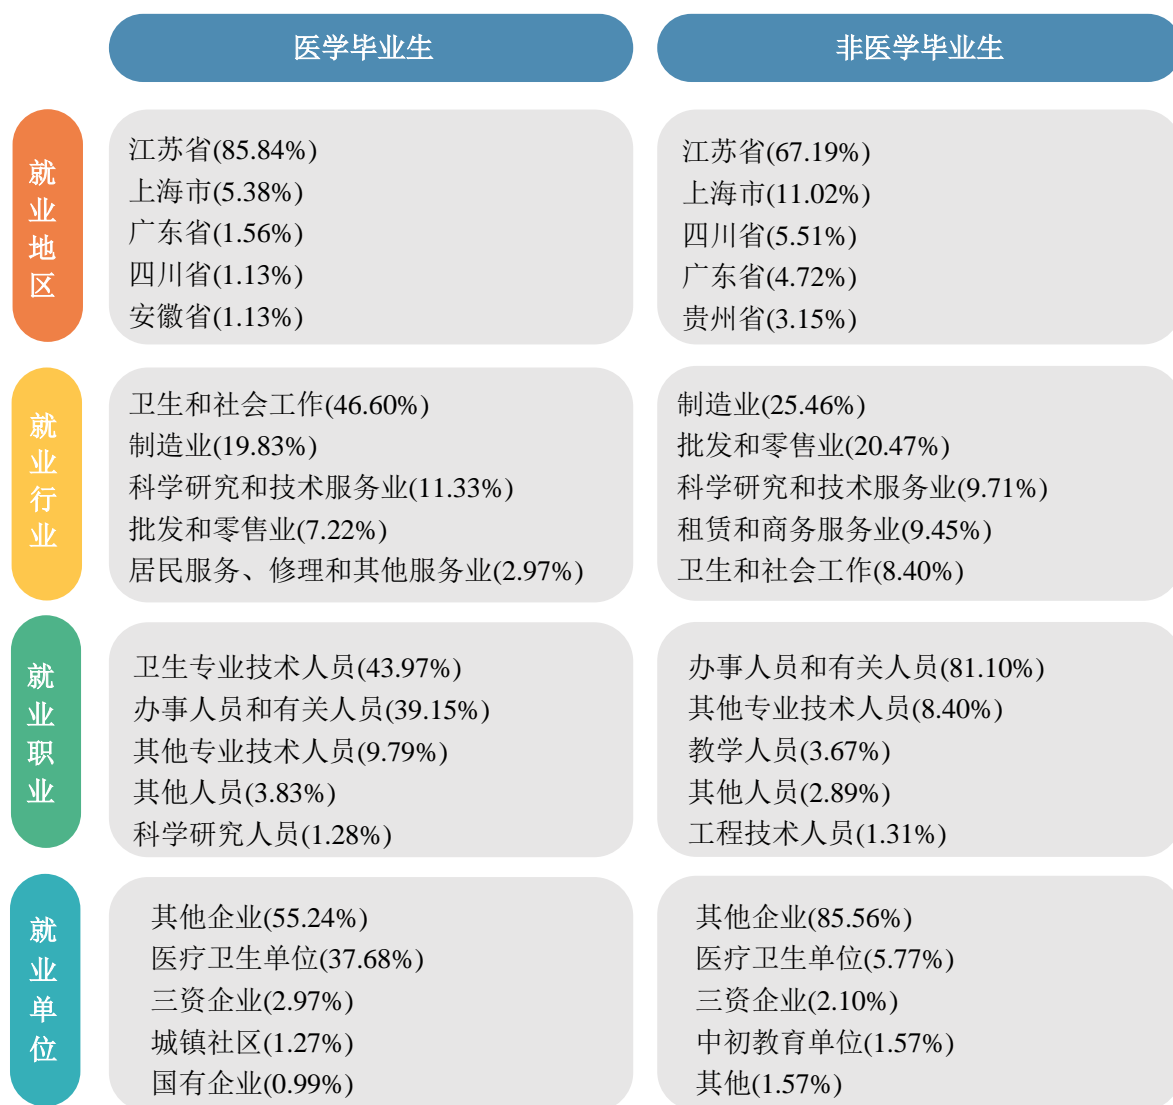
| | 医学毕业生 | 非医学毕业生 |
|---|---|---|
| 就业地区 | 江苏省(85.84%)<br>上海市(5.38%)<br>广东省(1.56%)<br>四川省(1.13%)<br>安徽省(1.13%) | 江苏省(67.19%)<br>上海市(11.02%)<br>四川省(5.51%)<br>广东省(4.72%)<br>贵州省(3.15%) |
| 就业行业 | 卫生和社会工作(46.60%)<br>制造业(19.83%)<br>科学研究和技术服务业(11.33%)<br>批发和零售业(7.22%)<br>居民服务、修理和其他服务业(2.97%) | 制造业(25.46%)<br>批发和零售业(20.47%)<br>科学研究和技术服务业(9.71%)<br>租赁和商务服务业(9.45%)<br>卫生和社会工作(8.40%) |
| 就业职业 | 卫生专业技术人员(43.97%)<br>办事人员和有关人员(39.15%)<br>其他专业技术人员(9.79%)<br>其他人员(3.83%)<br>科学研究人员(1.28%) | 办事人员和有关人员(81.10%)<br>其他专业技术人员(8.40%)<br>教学人员(3.67%)<br>其他人员(2.89%)<br>工程技术人员(1.31%) |
| 就业单位 | 其他企业(55.24%)<br>医疗卫生单位(37.68%)<br>三资企业(2.97%)<br>城镇社区(1.27%)<br>国有企业(0.99%) | 其他企业(85.56%)<br>医疗卫生单位(5.77%)<br>三资企业(2.10%)<br>中初教育单位(1.57%)<br>其他(1.57%) |